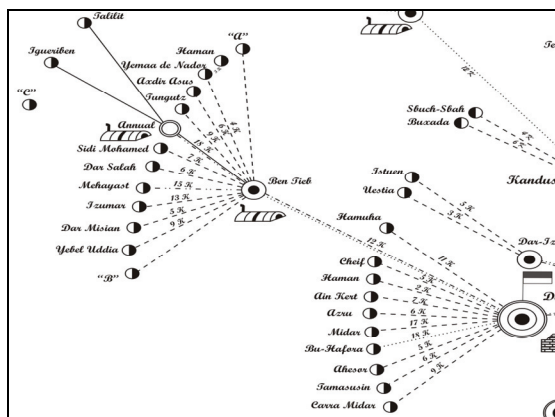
Talilit

Igueriben

Haman

"A"

Yemaa de Nador

Axdir Asus

"C"

Tunguts

Annual

Sidi Mohamed

Dar Salah

Mehayast

Izumar

Dar Misian

Yebel Uddia

"B"

Ben Tieb

Sbuch-Sbah

Buxada

Kandus

Istuen

Uestia

Hamuha

Dar-I

Cheif

Haman

Ain Kert

Azru

Midar

Bu-Hafora

Ahesor

Tamasusin

Carra Midar

12 K.

11 K.

3 K.

5 K.

13 K.

13 K.

5 K.

9 K.

7 K.

9 K.

18 K.

6 K.

17 K.

18 K.

4 K.

2 K.

7 K.

5 K.

6 K.

9 K.

Te

D